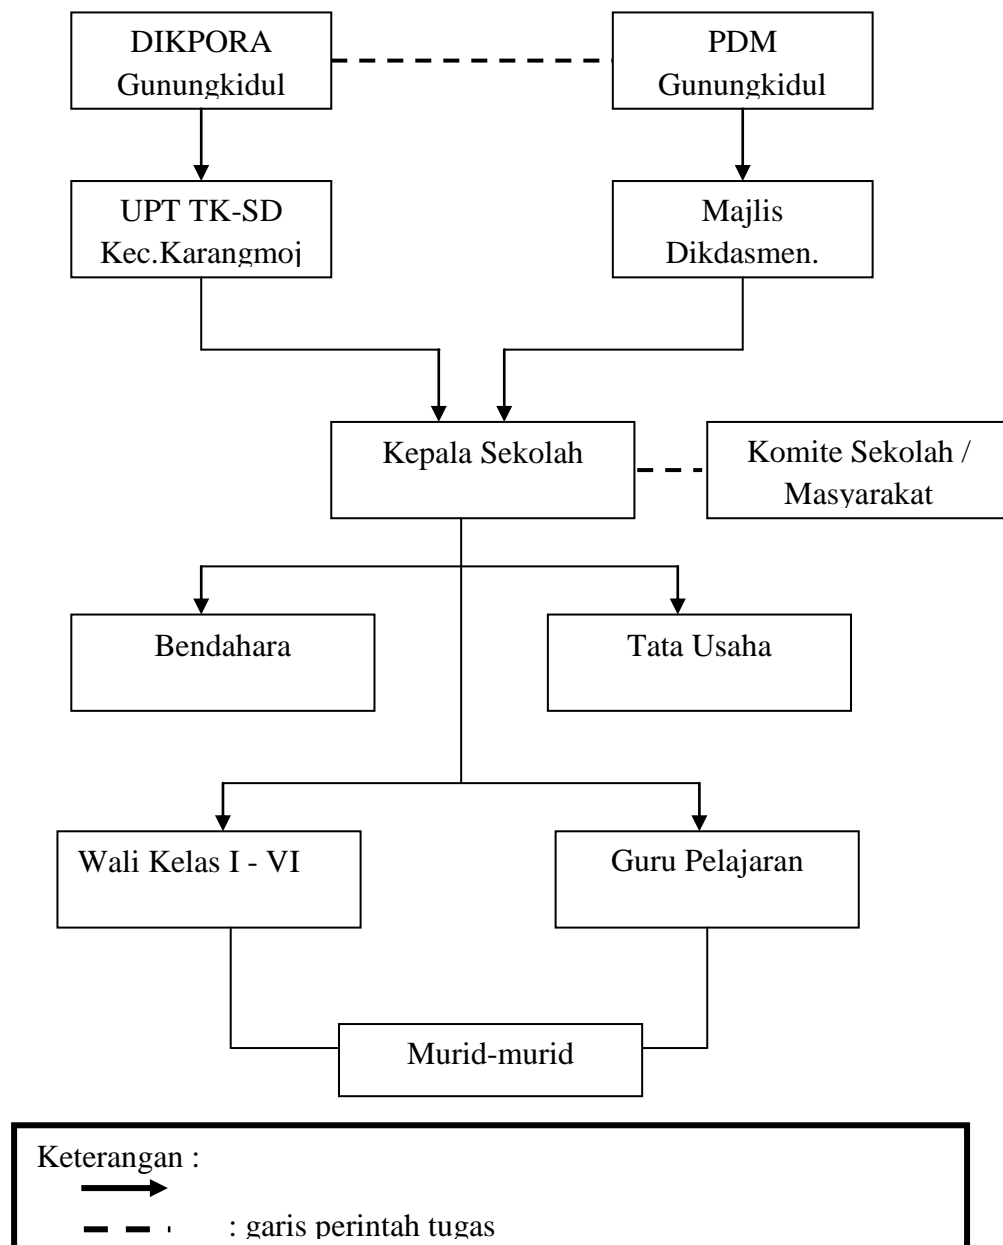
DIKPORA Gunungkidul

PDM Gunungkidul

UPT TK-SD Kec.Karangmoj

Majlis Dikdasmen.

Kepala Sekolah

Komite Sekolah / Masyarakat

Bendahara

Tata Usaha

Wali Kelas I - VI

Guru Pelajaran

Murid-murid

Keterangan :

: garis perintah tugas